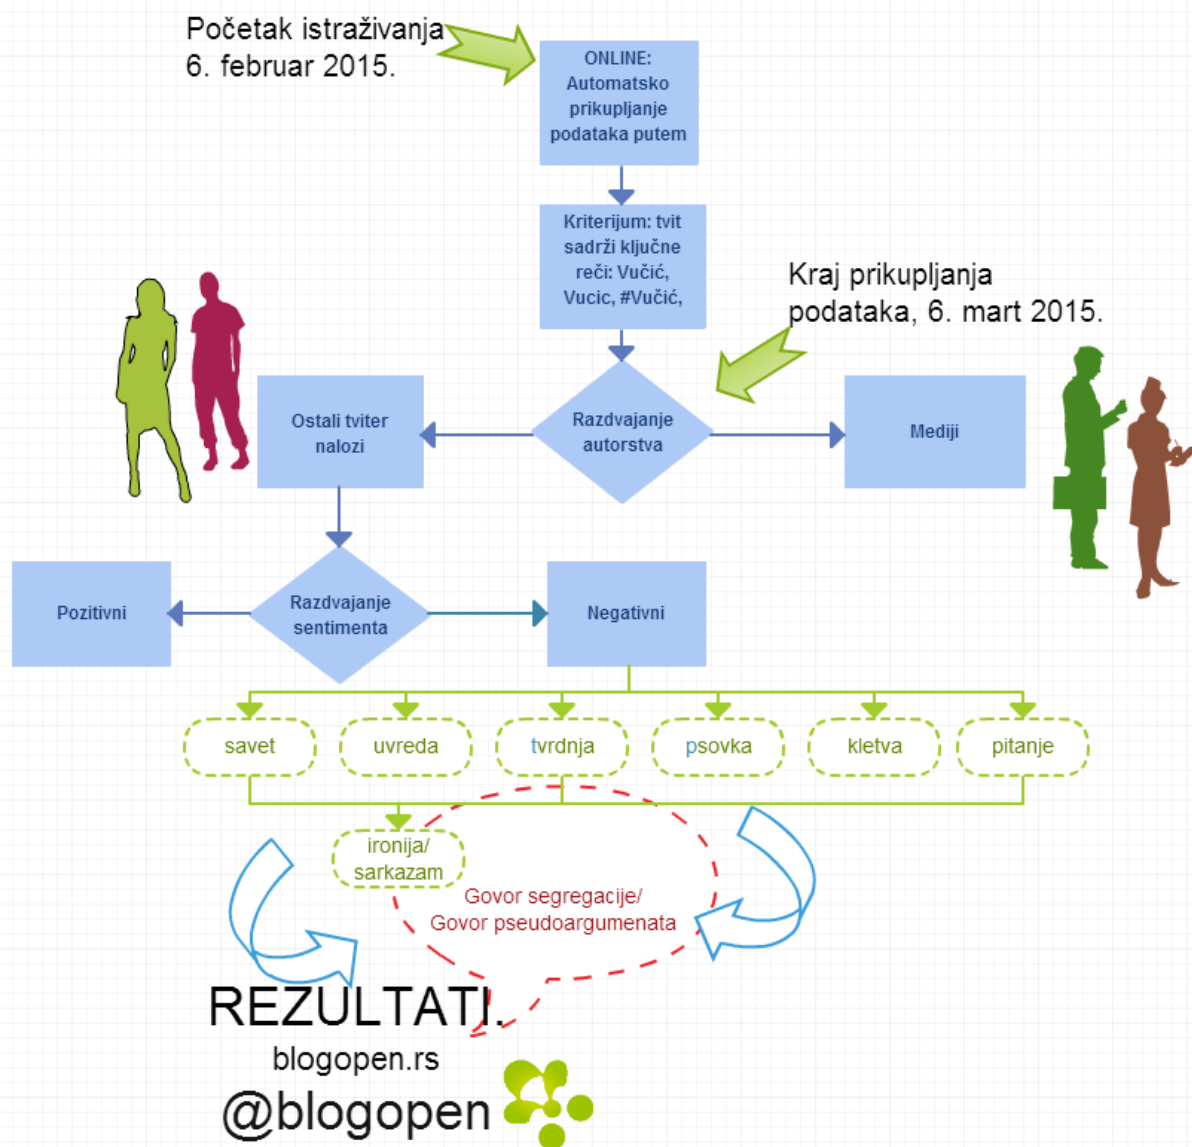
Početak istraživanja
6. februar 2015.

ONLINE: Automatsko prikupljanje podataka putem

Kriterijum: tvit sadrži ključne reči: Vučić, Vucic, #Vučić,

Kraj prikupljanja podataka, 6. mart 2015.

Ostali tviter nalozi

Razdvajanje autorstva

Mediji

Pozitivni

Razdvajanje sentimenta

Negativni

savet

uvreda

tvrdnja

psovka

kletva

pitanje

ironija/ sarkazam

Govor segregacije/ Govor pseudoargumenata

REZULTATI.

blogopen.rs

@blogopen